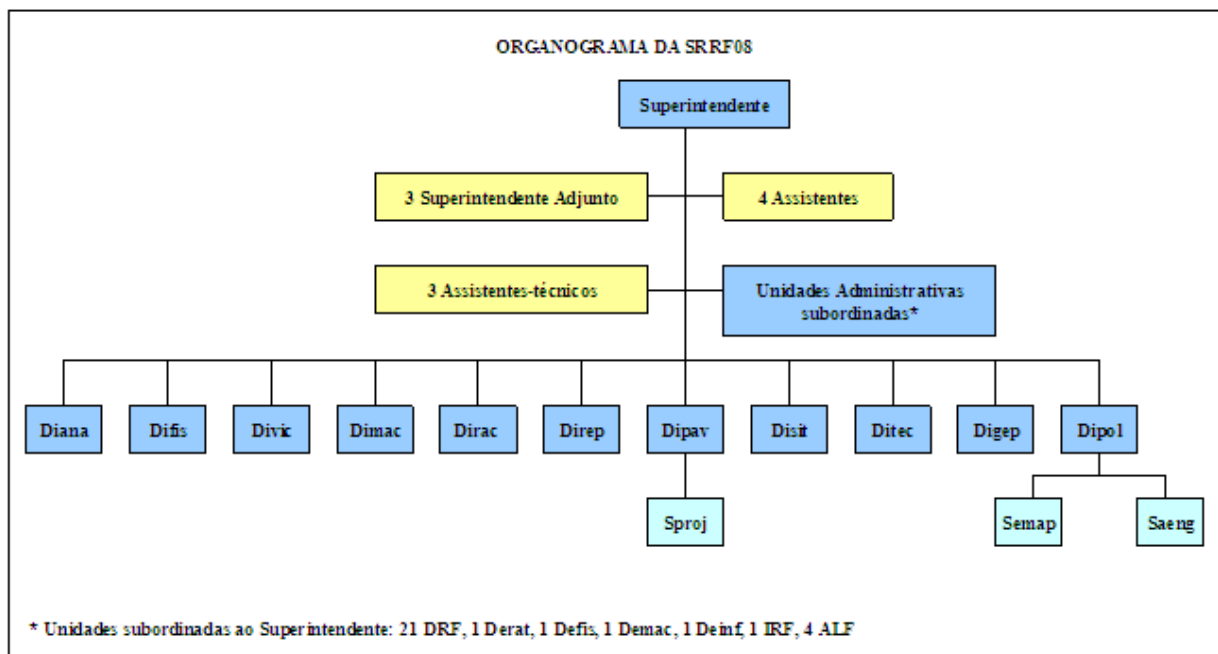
ORGANOGRAMA DA SRRF08

Superintendente

3 Superintendente Adjunto

4 Assistentes

3 Assistentes-técnicos

Unidades Administrativas subordinadas*

Diana

Difis

Divic

Dimac

Dirac

Direp

Dipav

Disit

Ditec

Digep

Dipol

Sproj

Semap

Saeng

* Unidades subordinadas ao Superintendente: 21 DRF, 1 Derat, 1 Defis, 1 Demac, 1 Deinf, 1 IRF, 4 ALF